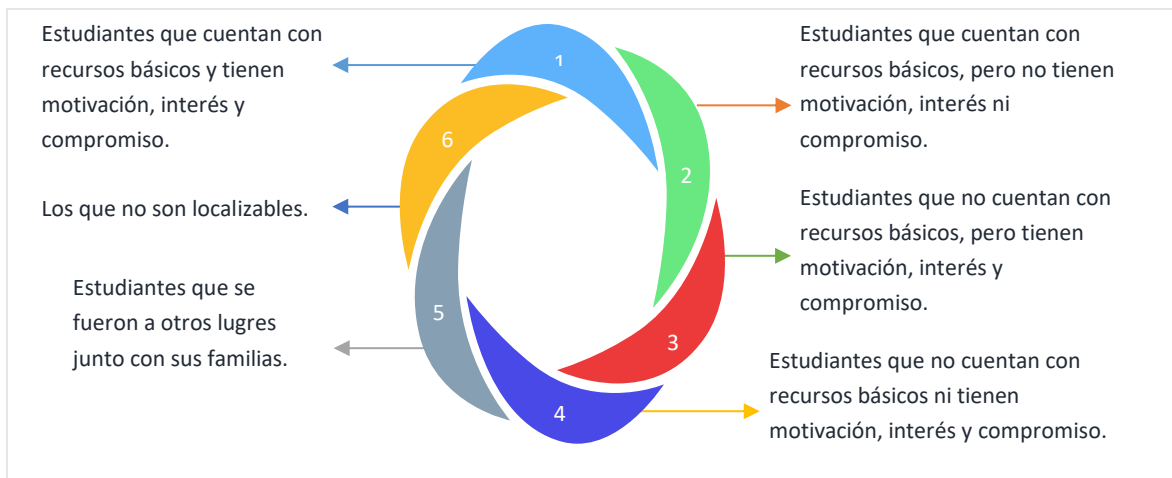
Estudiantes que cuentan con recursos básicos y tienen motivación, interés y compromiso.

1

Estudiantes que cuentan con recursos básicos, pero no tienen motivación, interés ni compromiso.

2

6

Los que no son localizables.

Estudiantes que no cuentan con recursos básicos, pero tienen motivación, interés y compromiso.

Estudiantes que se fueron a otros lugres junto con sus familias.

5

3

Estudiantes que no cuentan con recursos básicos ni tienen motivación, interés y compromiso.

4